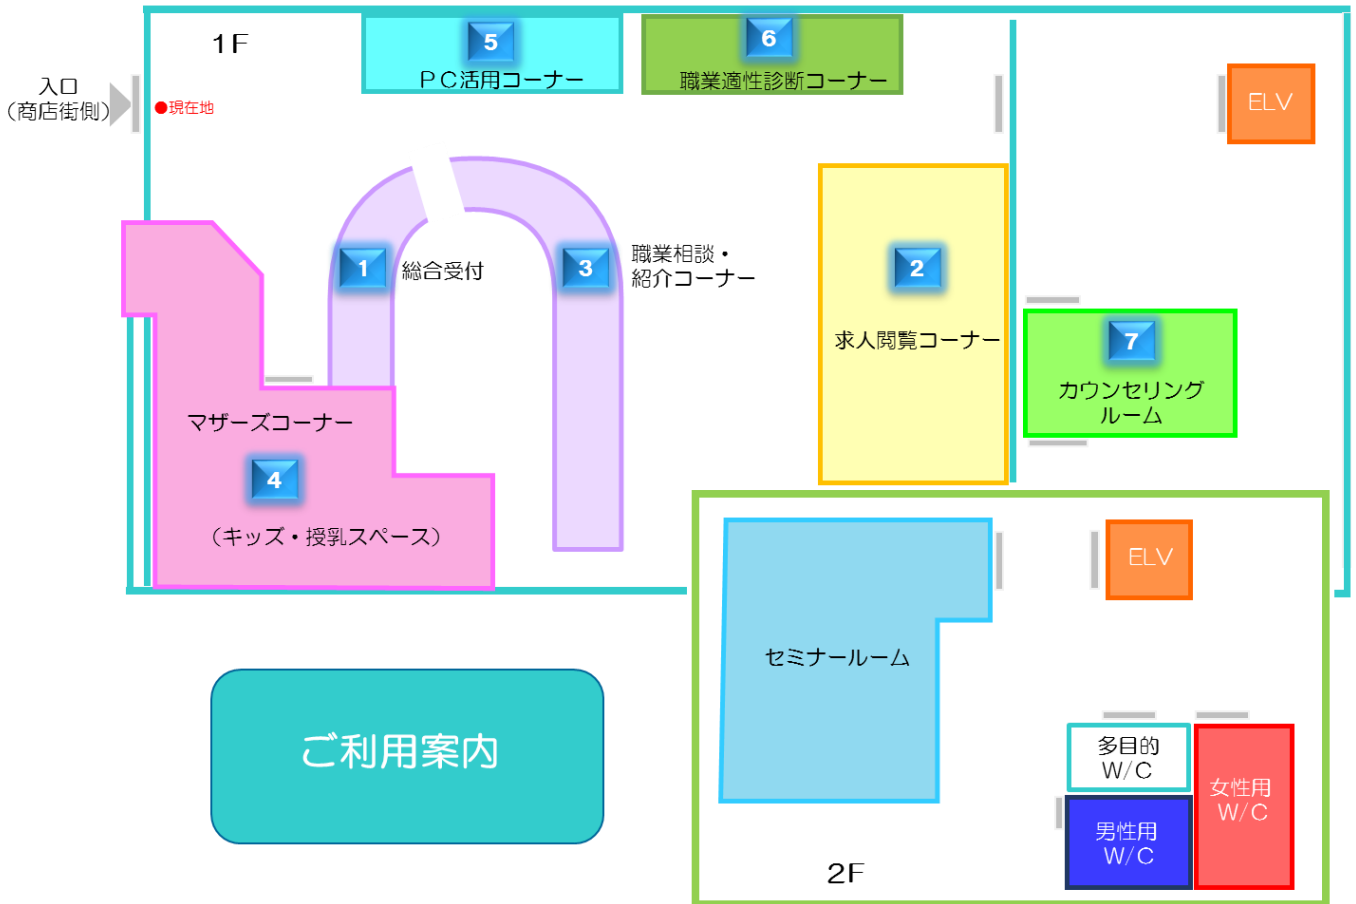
1F

入口
（商店街側）

●現在地

5
ＰＣ活用コーナー

6
職業適性診断コーナー

ELV

1
総合受付

3
職業相談・
紹介コーナー

2
求人閲覧コーナー

7
カウンセリング
ルーム

マザーズコーナー
4
（キッズ・授乳スペース）

ELV

セミナールーム

ご利用案内

多目的
W/C

女性用
W/C

男性用
W/C

2F